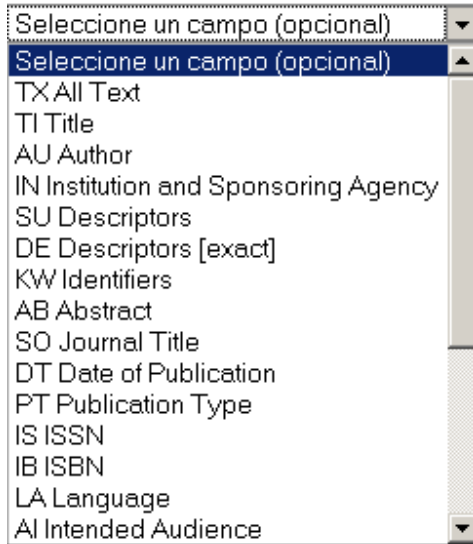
Seleccione un campo (opcional)
Seleccione un campo (opcional)
TX All Text
TI Title
AU Author
IN Institution and Sponsoring Agency
SU Descriptors
DE Descriptors [exact]
KW Identifiers
AB Abstract
SO Journal Title
DT Date of Publication
PT Publication Type
IS ISSN
IB ISBN
LA Language
AI Intended Audience